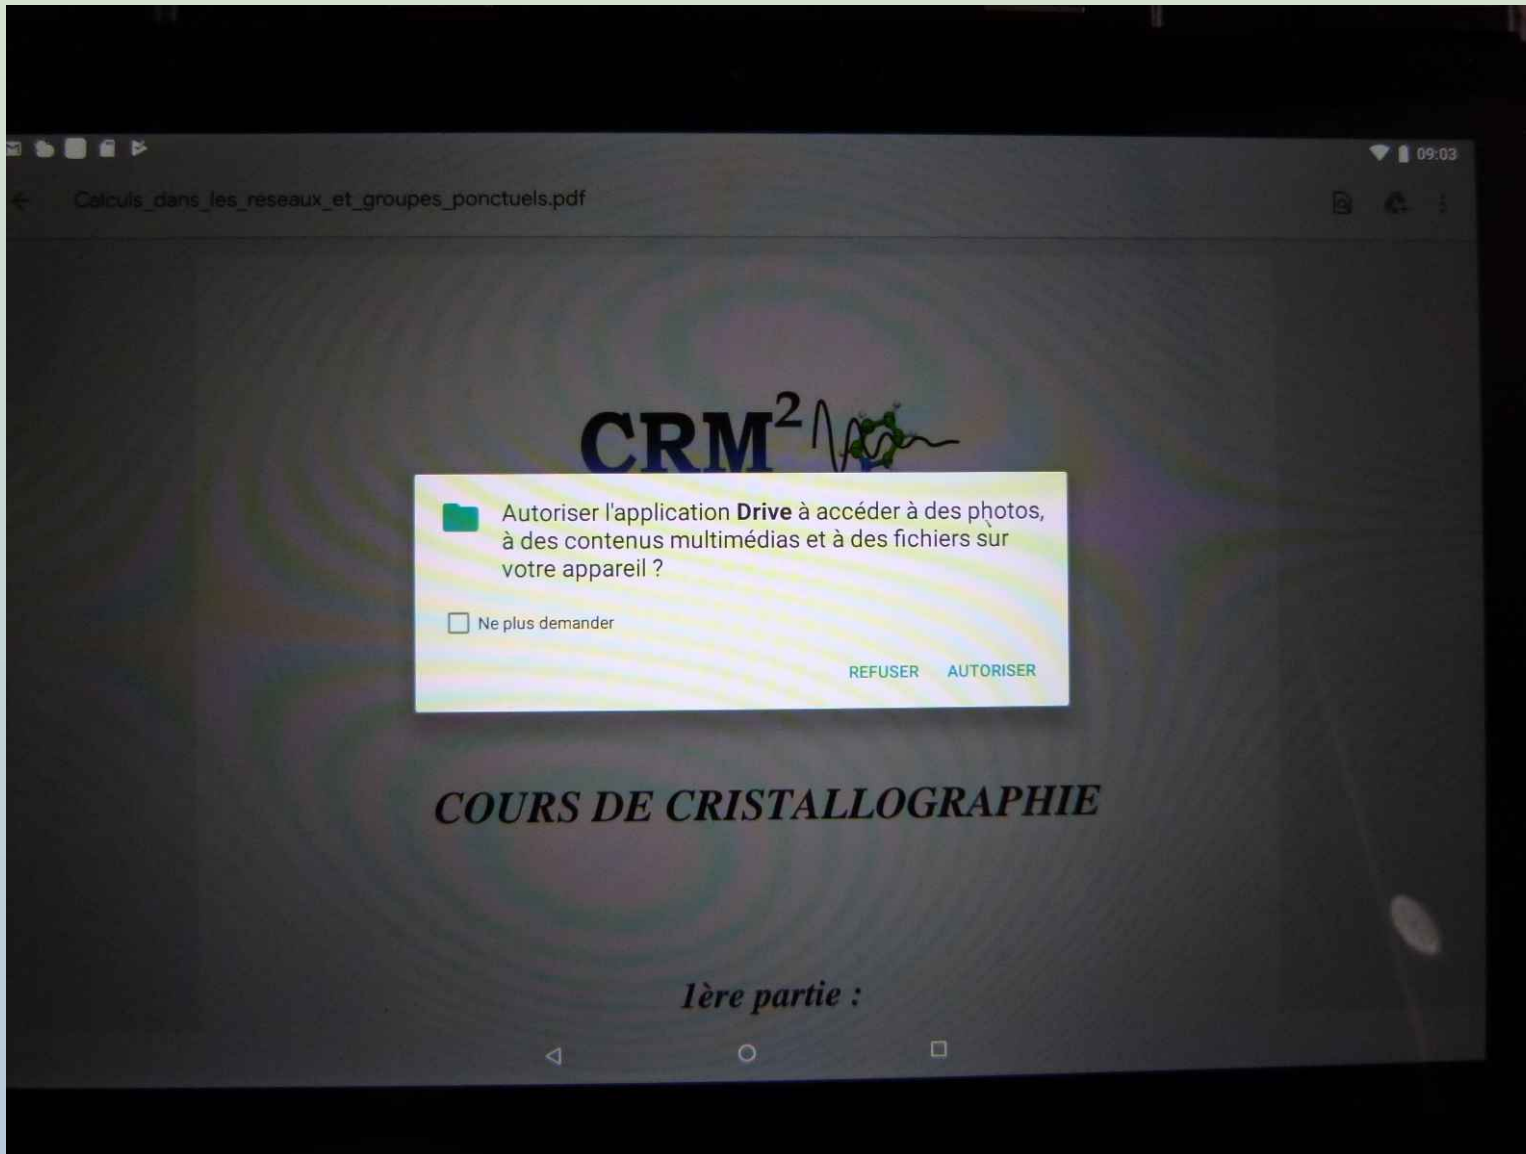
09:03

Calculs_dans_les_reseaux_et_groupes_ponctuels.pdf

$CRM^2$

Autoriser l'application **Drive** à accéder à des photos, à des contenus multimédias et à des fichiers sur votre appareil ?

Ne plus demander

REFUSER AUTORISER

COURS DE CRISTALLOGRAPHIE

1ère partie :